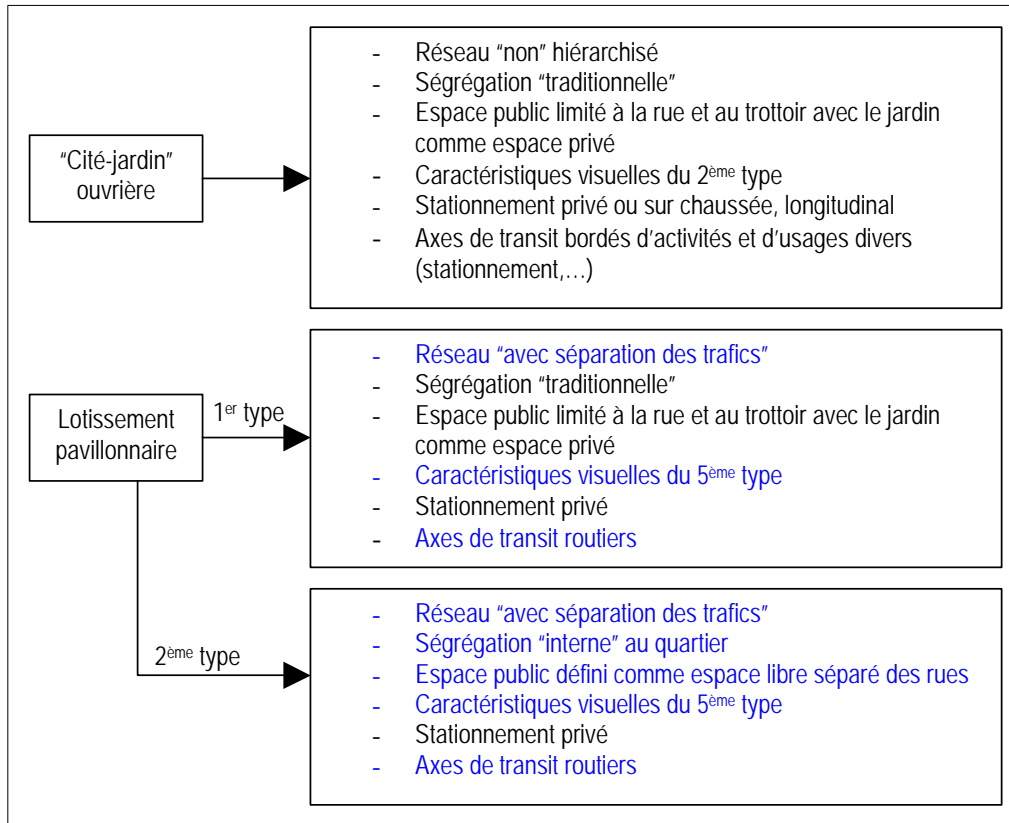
"Cité-jardin" ouvrière

- Réseau "non" hiérarchisé
- Ségrégation "traditionnelle"
- Espace public limité à la rue et au trottoir avec le jardin comme espace privé
- Caractéristiques visuelles du 2$^{ème}$ type
- Stationnement privé ou sur chaussée, longitudinal
- Axes de transit bordés d'activités et d'usages divers (stationnement,…)

Lotissement pavillonnaire

1$^{er}$ type

- Réseau "avec séparation des trafics"
- Ségrégation "traditionnelle"
- Espace public limité à la rue et au trottoir avec le jardin comme espace privé
- Caractéristiques visuelles du 5$^{ème}$ type
- Stationnement privé
- Axes de transit routiers

2$^{ème}$ type

- Réseau "avec séparation des trafics"
- Ségrégation "interne" au quartier
- Espace public défini comme espace libre séparé des rues
- Caractéristiques visuelles du 5$^{ème}$ type
- Stationnement privé
- Axes de transit routiers